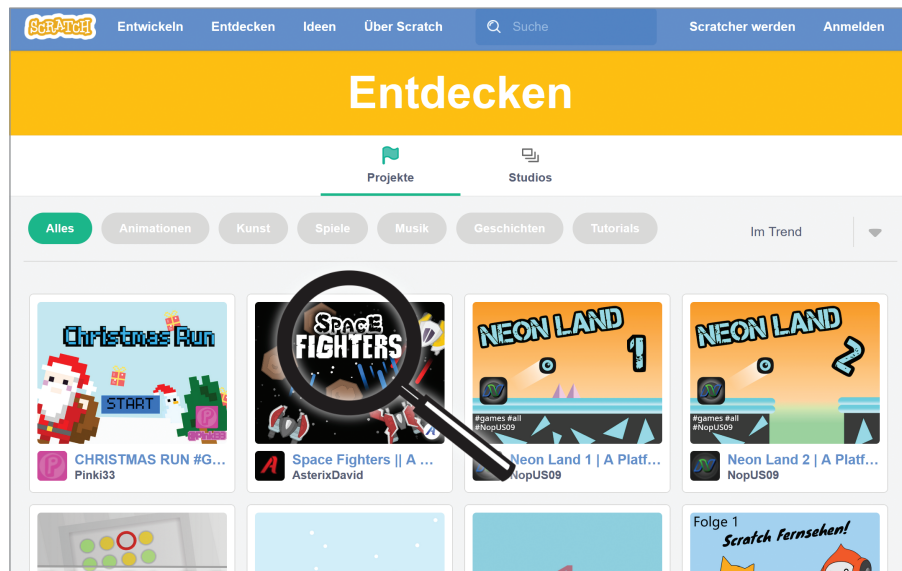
SCRATCH Entwickeln Entdecken Ideen Über Scratch Suche Scratcher werden Anmelden

Entdecken

Projekte Studios

Alles Animationen Kunst Spiele Musik Geschichten Tutorials Im Trend

Christmas Run
START
CHRISTMAS RUN #G...
Pinki33

SPACE FIGHTERS
Space Fighters || A ...
AsterixDavid

NEON LAND 1
#games #all #NopUS09
Neon Land 1 | A Platf...
NopUS09

NEON LAND 2
#games #all #NopUS09
Neon Land 2 | A Platf...
NopUS09

Folge 1
Scratch Fernsehen!